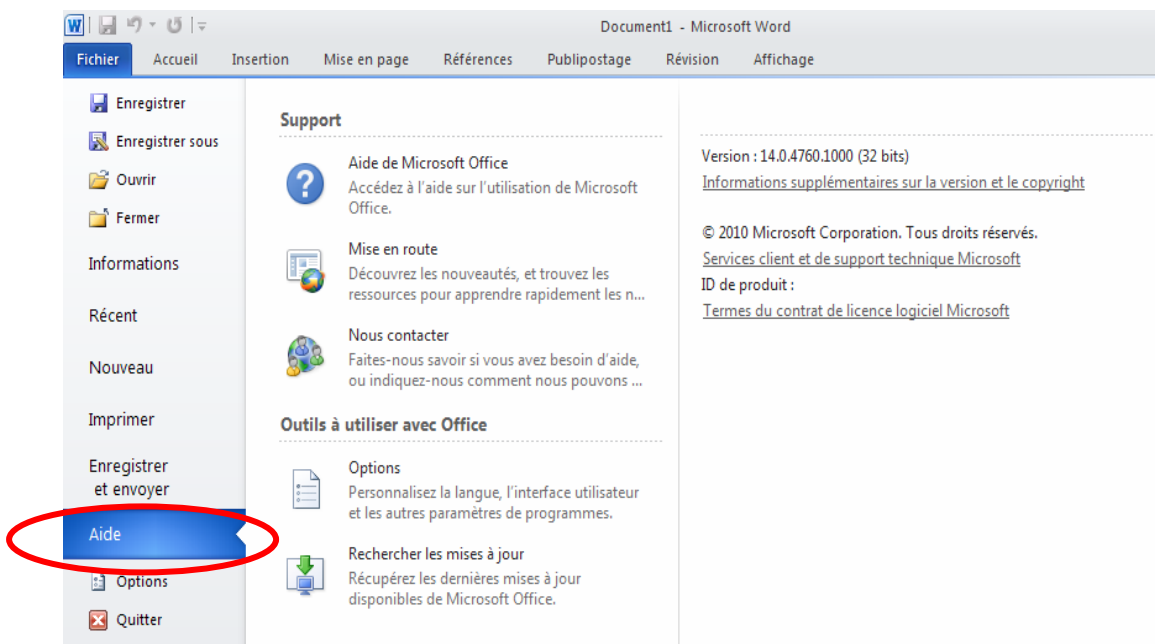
Document1 - Microsoft Word

Fichier Accueil Insertion Mise en page Références Publipostage Révision Affichage

Enregistrer
Enregistrer sous
Ouvrir
Fermer
Informations
Récent
Nouveau
Imprimer
Enregistrer et envoyer
Aide
Options
Quitter

Support

Aide de Microsoft Office
Accédez à l'aide sur l'utilisation de Microsoft Office.

Mise en route
Découvrez les nouveautés, et trouvez les ressources pour apprendre rapidement les n...

Nous contacter
Faites-nous savoir si vous avez besoin d'aide, ou indiquez-nous comment nous pouvons ...

Outils à utiliser avec Office

Options
Personnalisez la langue, l'interface utilisateur et les autres paramètres de programmes.

Rechercher les mises à jour
Récupérez les dernières mises à jour disponibles de Microsoft Office.

Version : 14.0.4760.1000 (32 bits)
Informations supplémentaires sur la version et le copyright

© 2010 Microsoft Corporation. Tous droits réservés.
Services client et de support technique Microsoft
ID de produit :
Termes du contrat de licence logiciel Microsoft